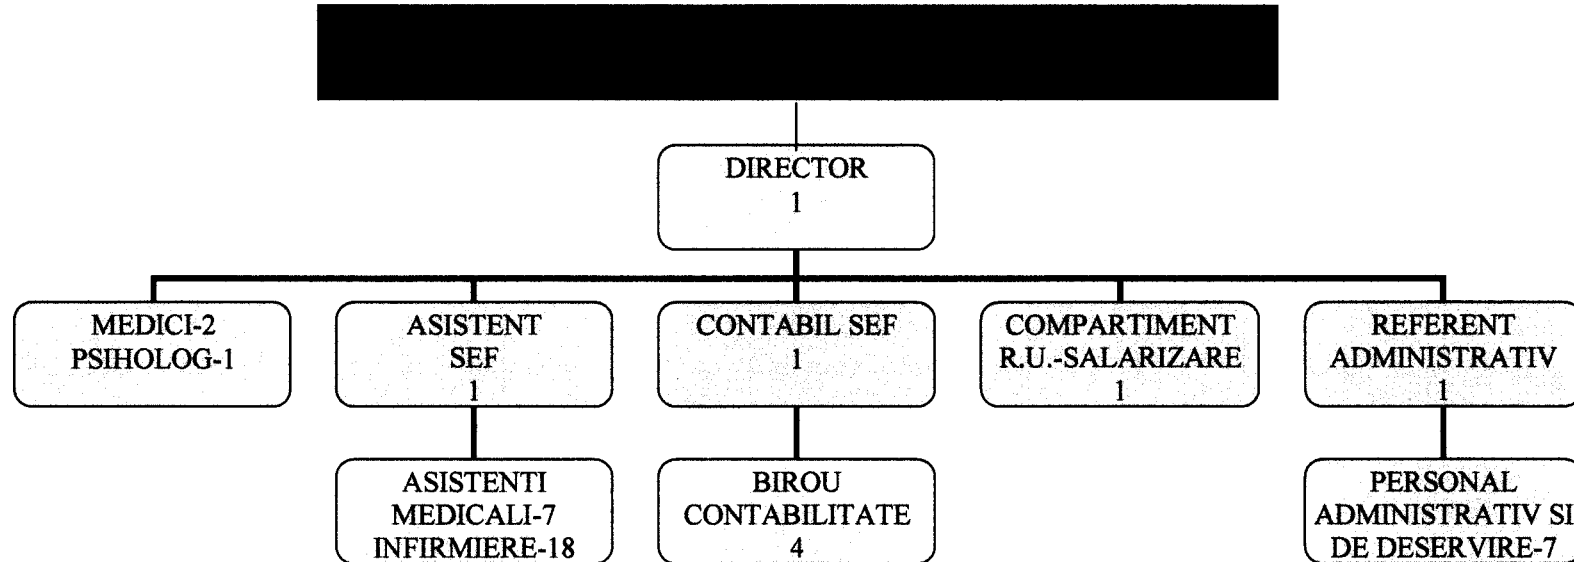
DIRECTOR
1

MEDICI-2
PSIHOLOG-1

ASISTENT
SEF
1

ASISTENTI
MEDICALI-7
INFIRMIERE-18

CONTABIL SEF
1

BIROU
CONTABILITATE
4

COMPARTIMENT
R.U.-SALARIZARE
1

REFERENT
ADMINISTRATIV
1

PERSONAL
ADMINISTRATIV SI
DE DESERVIRE-7